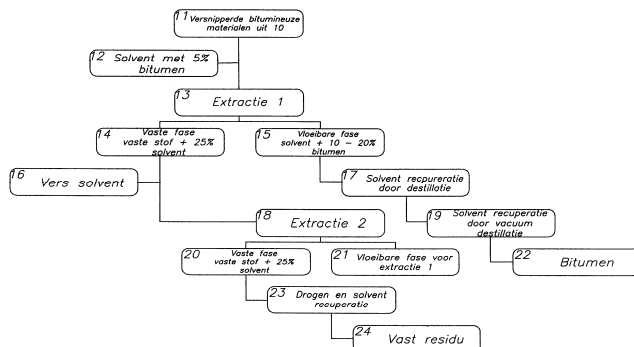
11 Versnipperde bitumineuze materialen uit 10

12 Solvent met 5% bitumen

13 Extractie 1

14 Vaste fase vaste stof + 25% solvent

15 Vloeibare fase solvent + 10 – 20% bitumen

16 Vers solvent

17 Solvent recpuratie door destillatie

18 Extractie 2

19 Solvent recuperatie door vacuum destillatie

20 Vaste fase vaste stof + 25% solvent

21 Vloeibare fase voor extractie 1

22 Bitumen

23 Drogen en solvent recuperatie

24 Vast residu